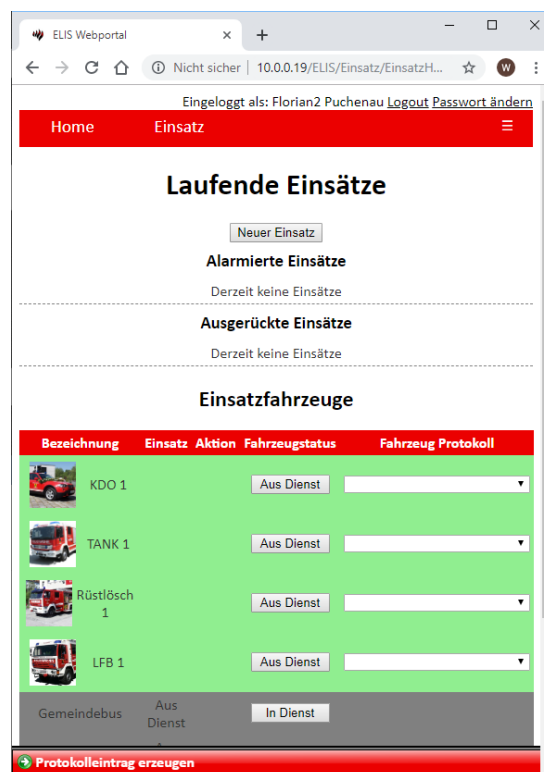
ELIS Webportal
×
+
Nicht sicher | 10.0.0.19/ELIS/Einsatz/EinsatzH...
W

Eingeloggt als: Florian2 Puchenau Logout Passwort ändern

Home Einsatz ☰

Laufende Einsätze

Neuer Einsatz

Alarmierte Einsätze

Derzeit keine Einsätze

Ausgerückte Einsätze

Derzeit keine Einsätze

Einsatzfahrzeuge

| Bezeichnung | Einsatz | Aktion | Fahrzeugstatus | Fahrzeug Protokoll |
|---|---|---|---|---|
| KDO 1 | | | Aus Dienst | |
| TANK 1 | | | Aus Dienst | |
| Rüstlösch 1 | | | Aus Dienst | |
| LFB 1 | | | Aus Dienst | |
| Gemeindebus | Aus Dienst | | In Dienst | |

Protokolleintrag erzeugen